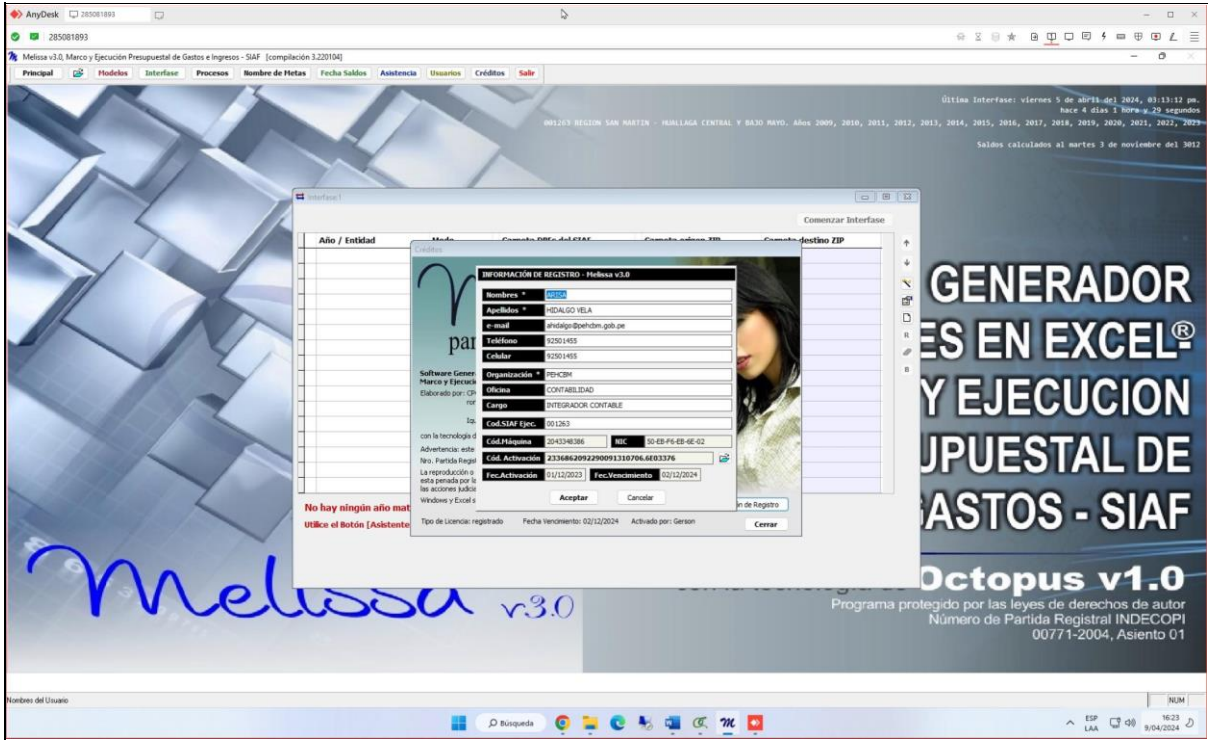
AnyDesk 285081893

285081893

Melissa v3.0, Marco y Ejecución Presupuestal de Gastos e Ingresos - SIAF [compilación 3.220104]

Principal | Modelos | Interfase | Procesos | Nombre de Metas | Fecha Saldos | Asistencia | Usuarios | Créditos | Salir

Última Interfase: viernes 5 de abril del 2024, 03:13:12 pm.
hace 4 días 1 hora y 29 segundos
001263 REGION SAN MARTIN - HUALLAGA CENTRAL Y BAJO MAYO. Años 2009, 2010, 2011, 2012, 2013, 2014, 2015, 2016, 2017, 2018, 2019, 2020, 2021, 2022, 2023
Saldos calculados al martes 3 de noviembre del 3012

Interfase1

Comenzar Interfase

Año / Entidad | Modo | Carpeta DBFs del SIAF | Carpeta origen ZIP | Carpeta destino ZIP

Créditos

INFORMACIÓN DE REGISTRO - Melissa v3.0

| Nombres * | ARISA |
|---|---|
| Apellidos * | HIDALGO VELA |
| e-mail | ahidalgo@pehcbm.gob.pe |
| Teléfono | 92501455 |
| Celular | 92501455 |
| Organización * | PEHCBM |
| Oficina | CONTABILIDAD |
| Cargo | INTEGRADOR CONTABLE |
| Cod.SIAF Ejec. | 001263 |
| Cód.Máquina | 2043348386 |
| NIC | 50-EB-F6-EB-6E-02 |
| Cód. Activación | 23368620922900913107O6.6E03376 |
| Fec.Activación | 01/12/2023 |
| Fec.Vencimiento | 02/12/2024 |

Aceptar | Cancelar

par
Software Gener
Marco y Ejecuci
Elaborado por: CP
ror
Iqu
con la tecnología d
Advertencia: este
Nro. Partida Regist
La reproducción o
esta penada por l
las acciones judici
Windows y Excel s

n de Registro

Tipo de Licencia: registrado   Fecha Vencimiento: 02/12/2024   Activado por: Gerson

Cerrar

No hay ningún año mat
Utilice el Botón [Asistente

GENERADOR
ES EN EXCEL®
Y EJECUCION
UPUESTAL DE
ASTOS - SIAF

Octopus v1.0
Programa protegido por las leyes de derechos de autor
Número de Partida Registral INDECOPI
00771-2004, Asiento 01

Melissa v3.0

Nombres del Usuario

NUM

Búsqueda

ESP LAA 16:23 9/04/2024